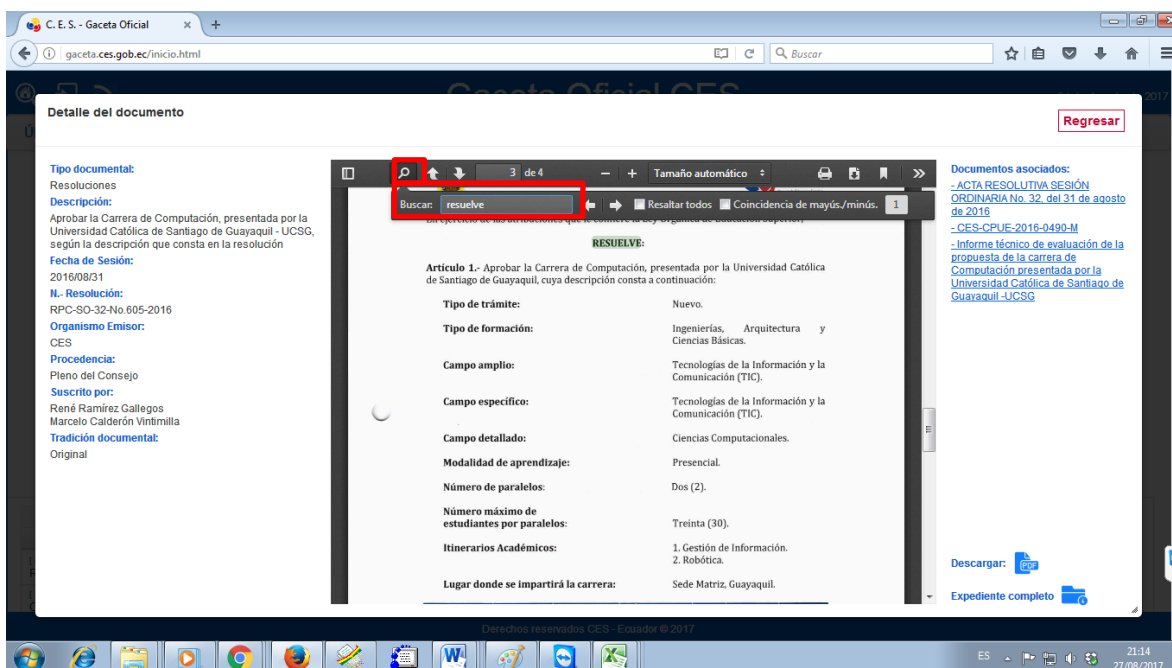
C. E. S. - Gaceta Oficial ×
gaceta.ces.gob.ec/inicio.html
Buscar

Detalle del documento
Regresar

Tipo documental:
Resoluciones
Descripción:
Aprobar la Carrera de Computación, presentada por la Universidad Católica de Santiago de Guayaquil - UCSG, según la descripción que consta en la resolución
Fecha de Sesión:
2016/08/31
N.- Resolución:
RPC-SO-32-No.605-2016
Organismo Emisor:
CES
Procedencia:
Pleno del Consejo
Suscrito por:
René Ramírez Gallegos
Marcelo Calderón Vintimilla
Tradición documental:
Original

3 de 4
Tamaño automático
Buscar: resuelve
Resaltar todos
Coincidencia de mayús./minús.
1

En ejercicio de las atribuciones que le confiere la Ley Orgánica de Educación Superior,

RESUELVE:

Artículo 1.- Aprobar la Carrera de Computación, presentada por la Universidad Católica de Santiago de Guayaquil, cuya descripción consta a continuación:

| Tipo de trámite: | Nuevo. |
|---|---|
| Tipo de formación: | Ingenierías, Arquitectura y Ciencias Básicas. |
| Campo amplio: | Tecnologías de la Información y la Comunicación (TIC). |
| Campo específico: | Tecnologías de la Información y la Comunicación (TIC). |
| Campo detallado: | Ciencias Computacionales. |
| Modalidad de aprendizaje: | Presencial. |
| Número de paralelos: | Dos (2). |
| Número máximo de estudiantes por paralelos: | Treinta (30). |
| Itinerarios Académicos: | 1. Gestión de Información. 2. Robótica. |
| Lugar donde se impartirá la carrera: | Sede Matriz, Guayaquil. |

Documentos asociados:
- ACTA RESOLUTIVA SESIÓN ORDINARIA No. 32, del 31 de agosto de 2016
- CES-CPUE-2016-0490-M
- Informe técnico de evaluación de la propuesta de la carrera de Computación presentada por la Universidad Católica de Santiago de Guayaquil -UCSG

Descargar:
PDF
Expediente completo

Derechos reservados CES - Ecuador © 2017

ES
21:14
27/08/2017